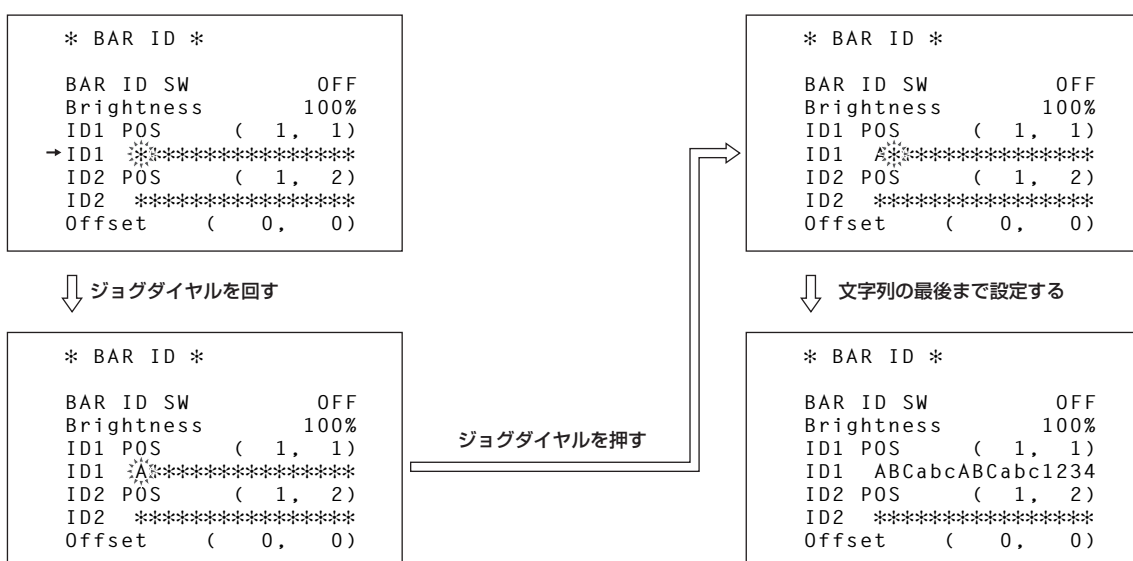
＊ BAR ID ＊

BAR ID SW　OFF
Brightness　100%
ID1 POS　( 1, 1)
→ID1 ＊＊＊＊＊＊＊＊＊＊＊＊＊＊＊＊
ID2 POS　( 1, 2)
ID2 ＊＊＊＊＊＊＊＊＊＊＊＊＊＊＊＊
Offset　( 0, 0)

ジョグダイヤルを回す

＊ BAR ID ＊

BAR ID SW　OFF
Brightness　100%
ID1 POS　( 1, 1)
ID1 A＊＊＊＊＊＊＊＊＊＊＊＊＊＊＊
ID2 POS　( 1, 2)
ID2 ＊＊＊＊＊＊＊＊＊＊＊＊＊＊＊＊
Offset　( 0, 0)

ジョグダイヤルを押す

＊ BAR ID ＊

BAR ID SW　OFF
Brightness　100%
ID1 POS　( 1, 1)
ID1 A＊＊＊＊＊＊＊＊＊＊＊＊＊＊＊
ID2 POS　( 1, 2)
ID2 ＊＊＊＊＊＊＊＊＊＊＊＊＊＊＊＊
Offset　( 0, 0)

文字列の最後まで設定する

＊ BAR ID ＊

BAR ID SW　OFF
Brightness　100%
ID1 POS　( 1, 1)
ID1 ABCabcABCabc1234
ID2 POS　( 1, 2)
ID2 ＊＊＊＊＊＊＊＊＊＊＊＊＊＊＊＊
Offset　( 0, 0)